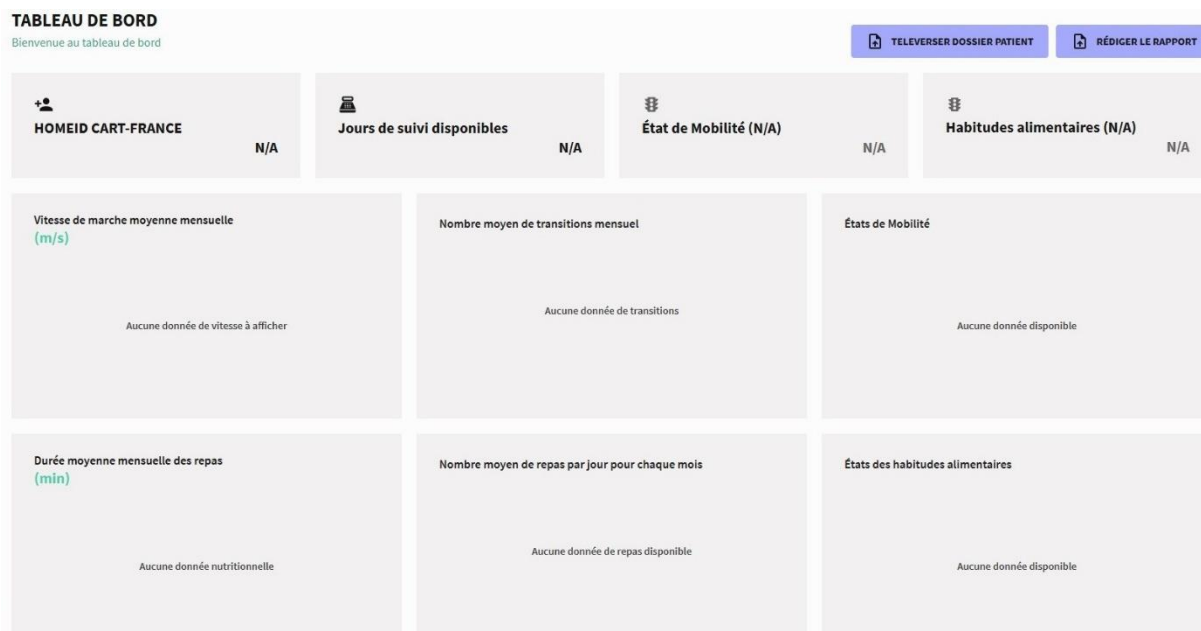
TABLEAU DE BORD
Bienvenue au tableau de bord

TELEVERSER DOSSIER PATIENT

RÉDIGER LE RAPPORT

HOMEID CART-FRANCE
N/A

Jours de suivi disponibles
N/A

État de Mobilité (N/A)
N/A

Habitudes alimentaires (N/A)
N/A

Vitesse de marche moyenne mensuelle
(m/s)

Aucune donnée de vitesse à afficher

Nombre moyen de transitions mensuel

Aucune donnée de transitions

États de Mobilité

Aucune donnée disponible

Durée moyenne mensuelle des repas
(min)

Aucune donnée nutritionnelle

Nombre moyen de repas par jour pour chaque mois

Aucune donnée de repas disponible

États des habitudes alimentaires

Aucune donnée disponible